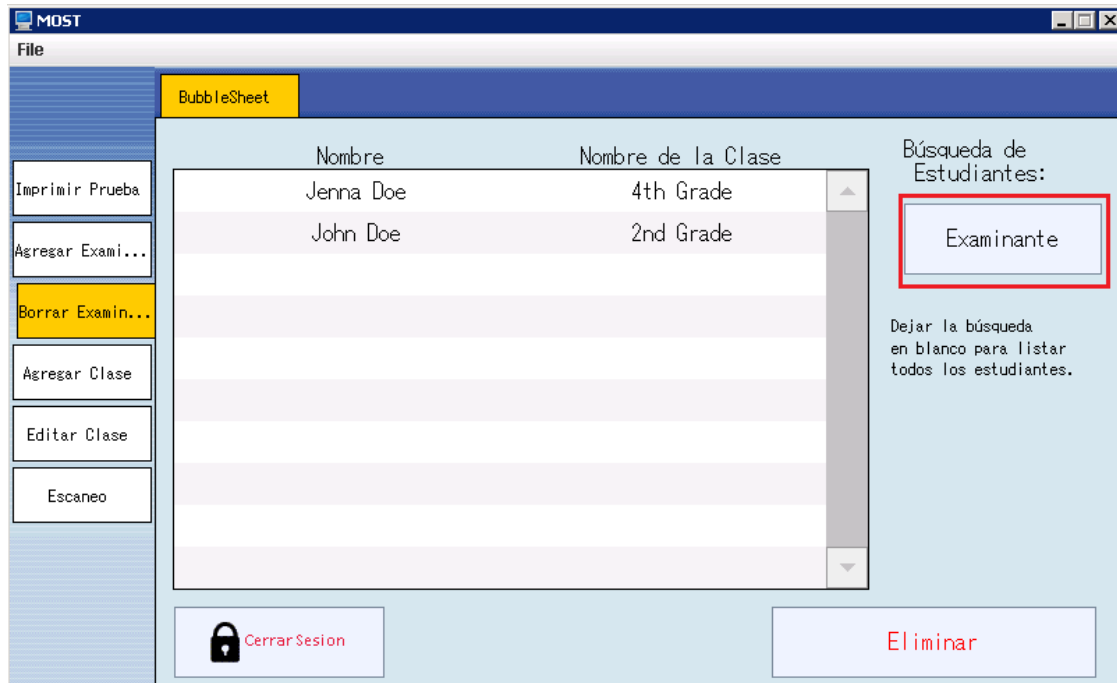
MOST
File

BubbleSheet

Imprimir Prueba
Agregar Exami...
Borrar Examin...
Agregar Clase
Editar Clase
Escaneo

| Nombre | Nombre de la Clase |
|---|---|
| Jenna Doe | 4th Grade |
| John Doe | 2nd Grade |

Búsqueda de Estudiantes:

Examinante

Dejar la búsqueda en blanco para listar todos los estudiantes.

CerrarSesion

Eliminar